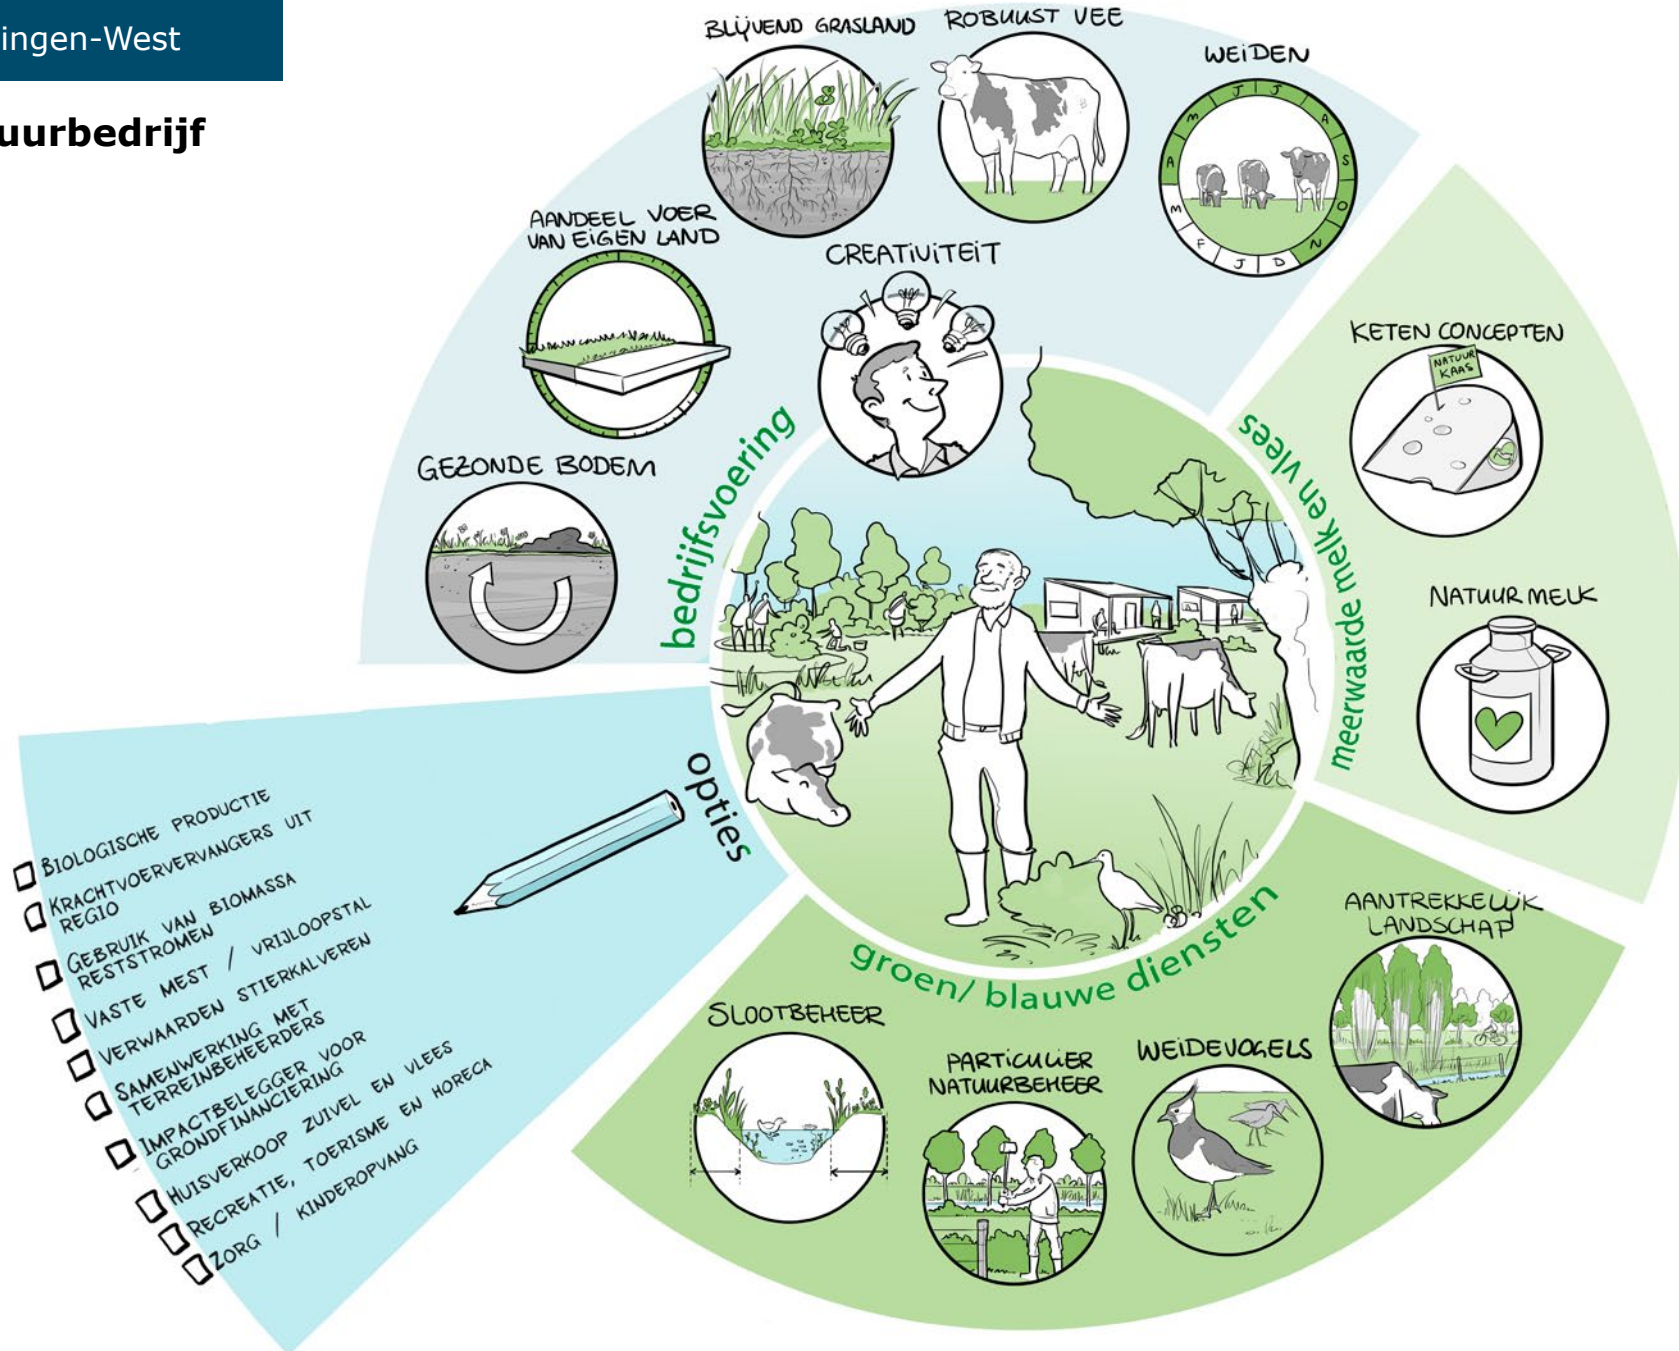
ingen-West

uurbedrijf

BLIJVEND GRASLAND
ROBUUST VEE
WEIDEN
J J A S O N D J F M A M
AANDEEL VOER VAN EIGEN LAND
CREATIVITEIT
KETEN CONCEPTEN
NATUUR KAAS
GEZONDE BODEM
bedrijfsvoering
meerwaarde melk en vlees
NATUUR MELK
opties

BIOLOGISCHE PRODUCTIE
KRACHTVOERVERVANGERS UIT REGIO
GEBRUIK VAN BIOMASSA RESTSTROMEN
VASTE MEST / VRIJLOOPSTAL
VERWAARDEN STIERKALVEREN
SAMENWERKING MET TERREINBEHEERDERS
IMPACTBELEGGER VOOR GRONDFINANCIERING
HUISVERKOOP ZUIVEL EN VLEES
RECREATIE, TOERISME EN HORECA
ZORG / KINDEROPVANG

groen/ blauwe diensten
AANTREKKELIJK LANDSCHAP
SLOOTBEHEER
PARTICULIER NATUURBEHEER
WEIDEVOGELS